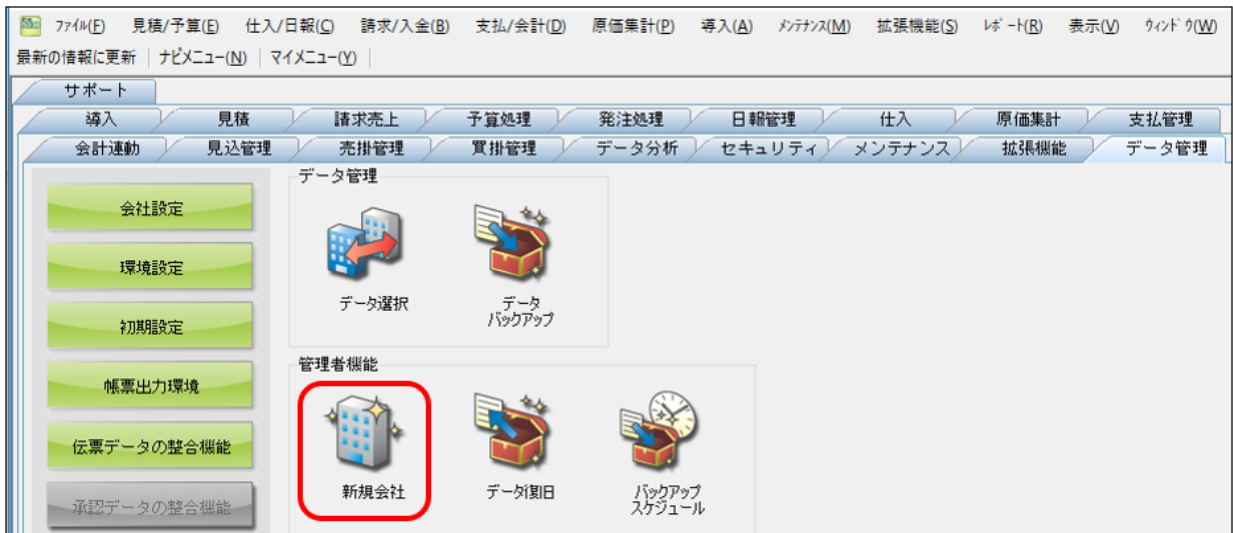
ﾌｧｲﾙ(F) 見積/予算(E) 仕入/日報(C) 請求/入金(B) 支払/会計(D) 原価集計(P) 導入(A) ﾒﾝﾃﾅﾝｽ(M) 拡張機能(S) ﾚﾎﾟｰﾄ(R) 表示(V) ｳｨﾝﾄﾞｳ(W)

最新の情報に更新 | ナビメニュー(N) | マイメニュー(Y)

サポート

導入 | 見積 | 請求売上 | 予算処理 | 発注処理 | 日報管理 | 仕入 | 原価集計 | 支払管理

会計連動 | 見込管理 | 売掛管理 | 買掛管理 | データ分析 | セキュリティ | メンテナンス | 拡張機能 | データ管理

会社設定

環境設定

初期設定

帳票出力環境

伝票データの整合機能

承認データの整合機能

データ管理

データ選択

データ バックアップ

管理者機能

新規会社

データ復旧

バックアップ スケジュール